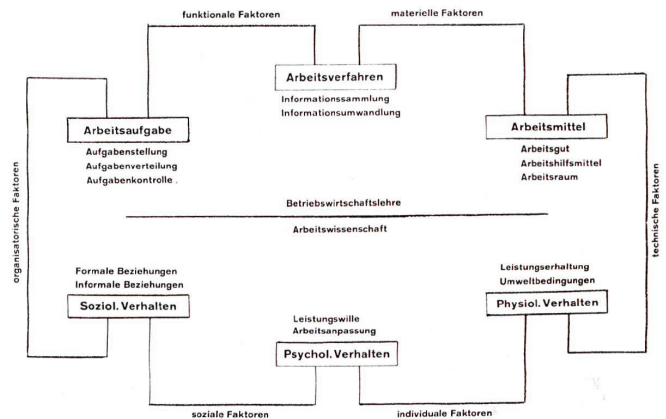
funktionale Faktoren

materielle Faktoren

Arbeitsverfahren
Informationssammlung
Informationsumwandlung

Arbeitsaufgabe
Aufgabenstellung
Aufgabenverteilung
Aufgabenkontrolle

Arbeitsmittel
Arbeitsgut
Arbeitshilfsmittel
Arbeitsraum

organisatorische Faktoren

technische Faktoren

Betriebswirtschaftslehre

Arbeitswissenschaft

Formale Beziehungen
Informale Beziehungen
Soziol. Verhalten

Leistungserhaltung
Umweltbedingungen
Physiol. Verhalten

Leistungswille
Arbeitsanpassung
Psychol. Verhalten

soziale Faktoren

individuale Faktoren